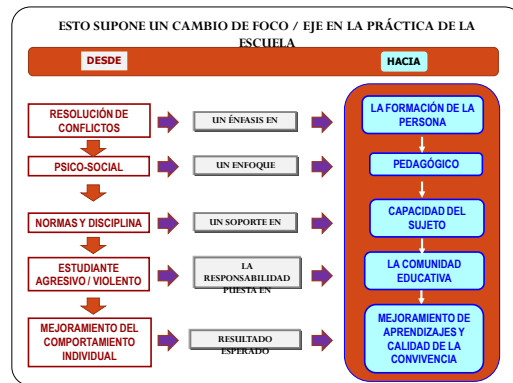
ESTO SUPONE UN CAMBIO DE FOCO / EJE EN LA PRÁCTICA DE LA ESCUELA

DESDE

HACIA

RESOLUCIÓN DE CONFLICTOS

UN ÉNFASIS EN

LA FORMACIÓN DE LA PERSONA

PSICO-SOCIAL

UN ENFOQUE

PEDAGÓGICO

NORMAS Y DISCIPLINA

UN SOPORTE EN

CAPACIDAD DEL SUJETO

ESTUDIANTE AGRESIVO / VIOLENTO

LA RESPONSABILIDAD PUESTA EN

LA COMUNIDAD EDUCATIVA

MEJORAMIENTO DEL COMPORTAMIENTO INDIVIDUAL

RESULTADO ESPERADO

MEJORAMIENTO DE APRENDIZAJES Y CALIDAD DE LA CONVIVENCIA